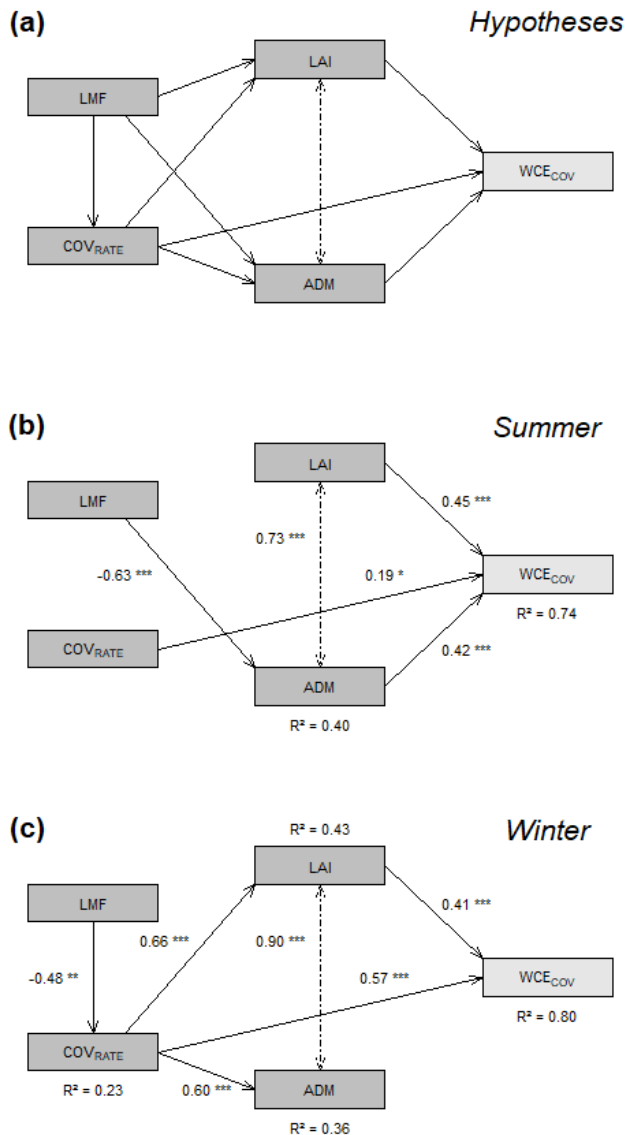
(a)

Hypotheses

LAI

LMF

WCE$_{COV}$

COV$_{RATE}$

ADM

(b)

Summer

LAI

LMF

0.45 ***

0.73 ***

-0.63 ***

0.19 *

WCE$_{COV}$

R² = 0.74

COV$_{RATE}$

0.42 ***

ADM

R² = 0.40

(c)

R² = 0.43

Winter

LAI

LMF

0.41 ***

0.66 ***

0.90 ***

-0.48 **

0.57 ***

WCE$_{COV}$

R² = 0.80

COV$_{RATE}$

R² = 0.23

0.60 ***

ADM

R² = 0.36